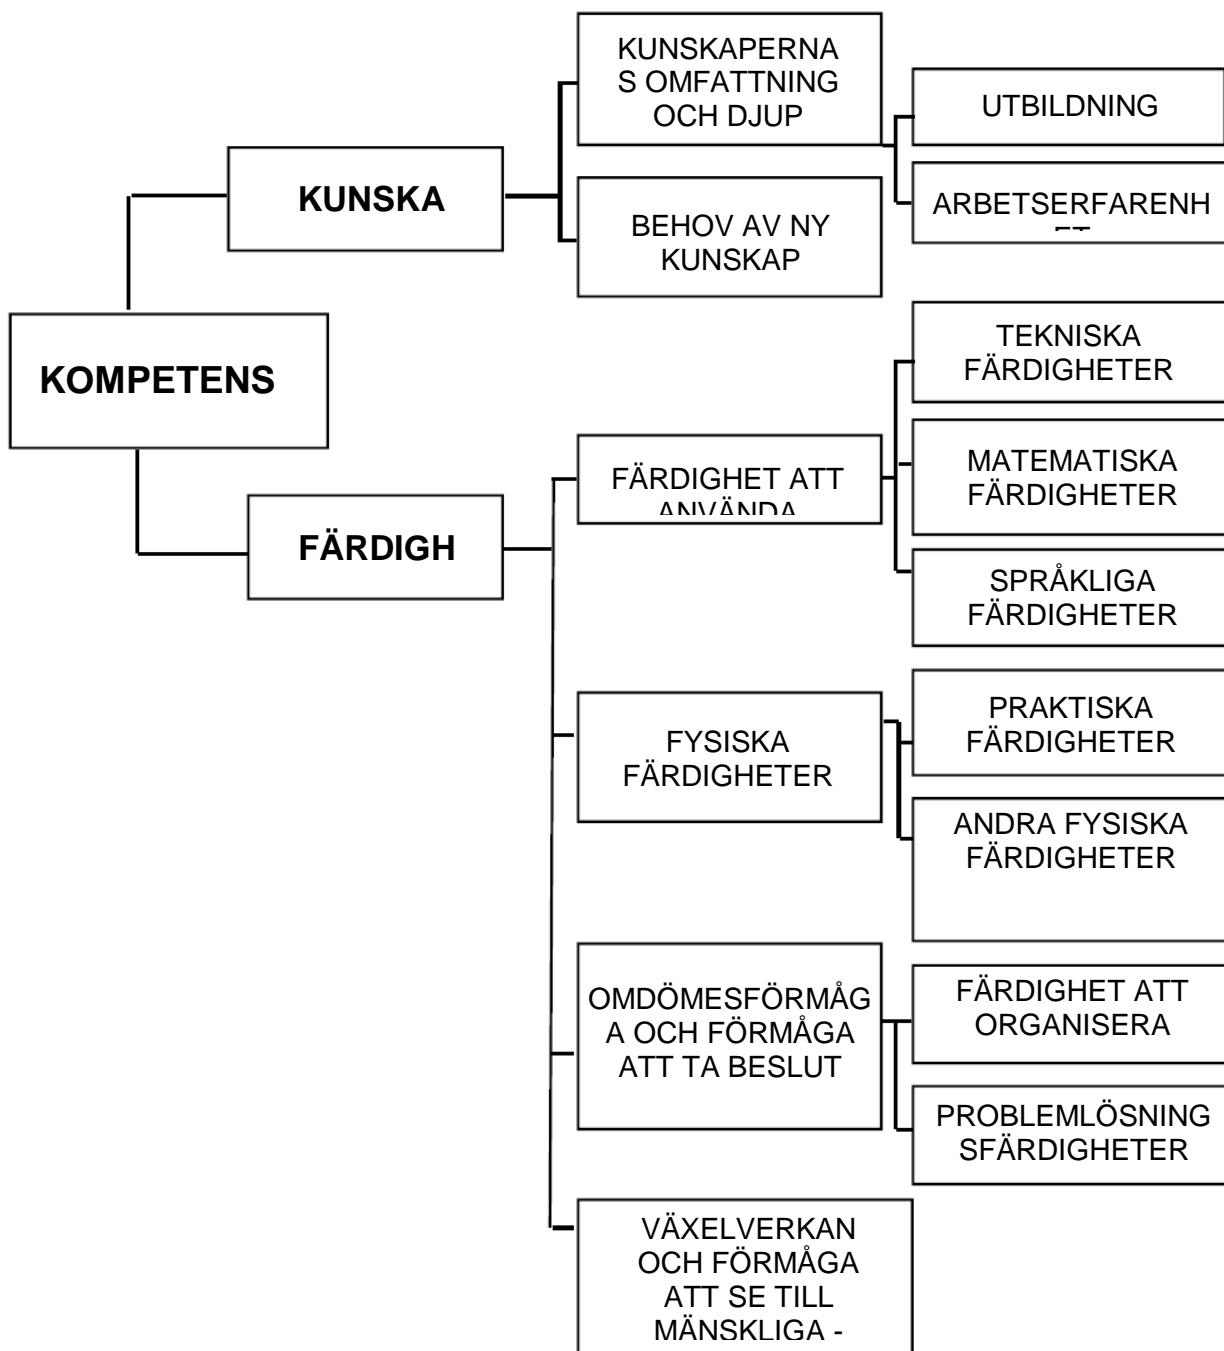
KOMPETENS

KUNSKA

KUNSKAPERNAS OMFATTNING OCH DJUP

UTBILDNING

ARBETSERFARENH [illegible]

BEHOV AV NY KUNSKAP

FÄRDIGH

FÄRDIGHET ATT ANVÄNDA

TEKNISKA FÄRDIGHETER

MATEMATISKA FÄRDIGHETER

SPRÅKLIGA FÄRDIGHETER

FYSISKA FÄRDIGHETER

PRAKTISKA FÄRDIGHETER

ANDRA FYSISKA FÄRDIGHETER

OMDÖMESFÖRMÅGA OCH FÖRMÅGA ATT TA BESLUT

FÄRDIGHET ATT ORGANISERA

PROBLEMLÖSNINGSFÄRDIGHETER

VÄXELVERKAN OCH FÖRMÅGA ATT SE TILL MÄNSKLIGA -